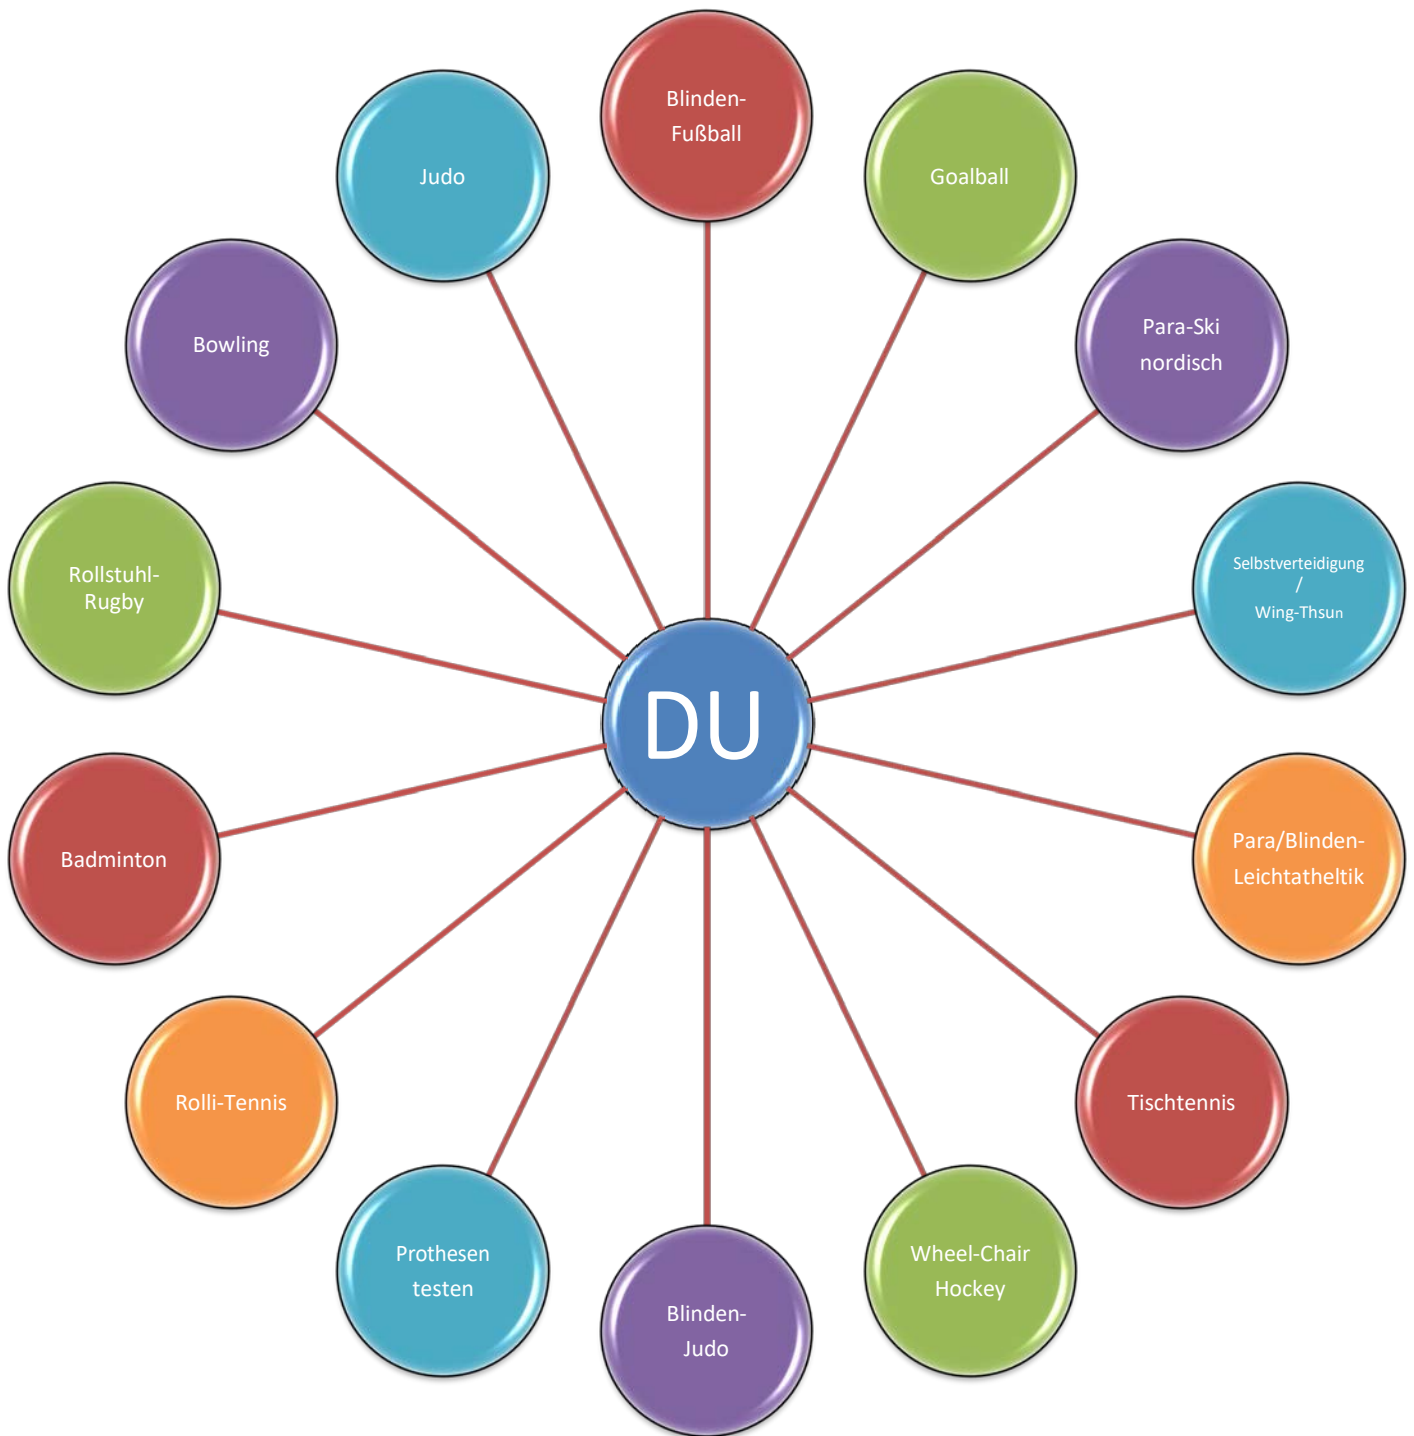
Blinden-Fußball

Goalball

Para-Ski nordisch

Selbstverteidigung / Wing-Thsun

Para/Blinden-Leichtatheltik

Tischtennis

Wheel-Chair Hockey

Blinden-Judo

Prothesen testen

Rolli-Tennis

Badminton

Rollstuhl-Rugby

Bowling

Judo

DU